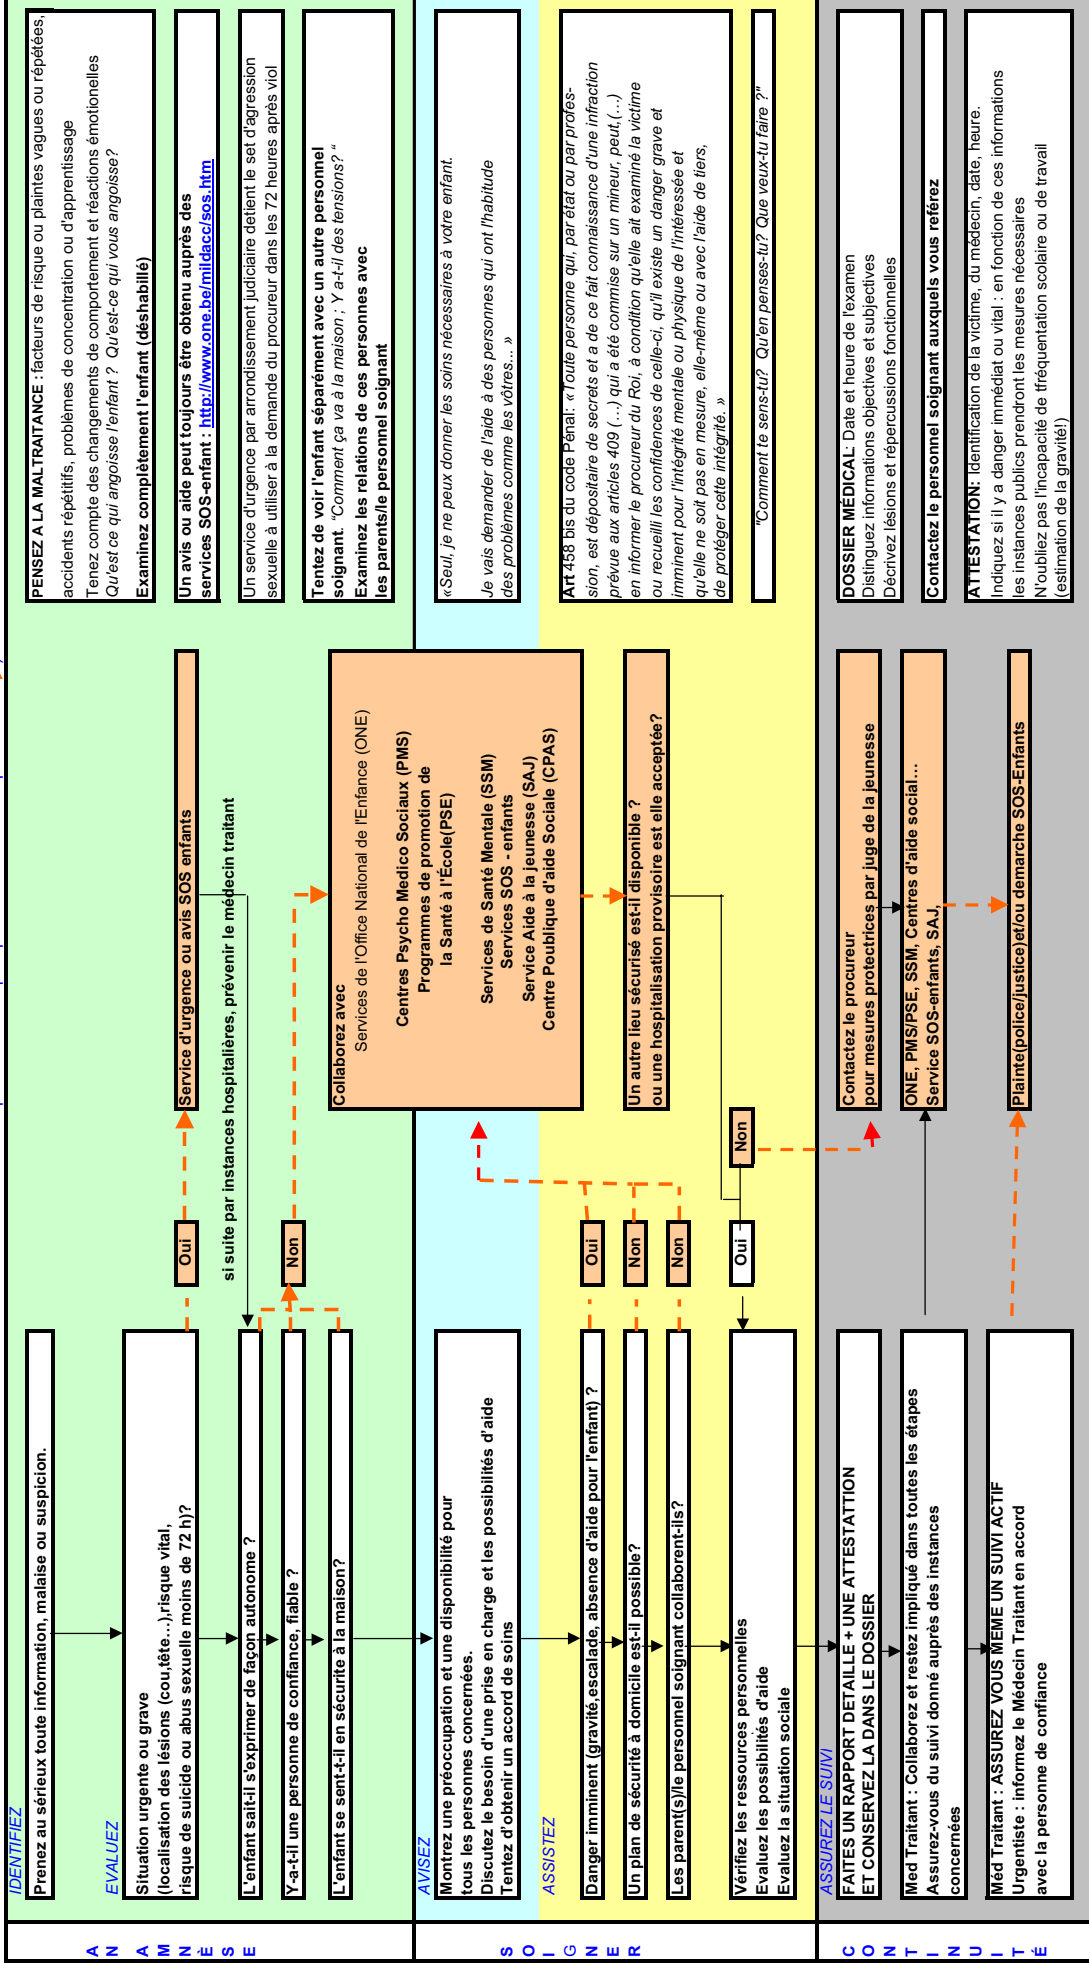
ANAMNÈSE

IDENTIFIEZ
Prenez au sérieux toute information, malaise ou suspicion.

EVALUEZ
Situation urgente ou grave (localisation des lésions (cou,tête…),risque vital, risque de suicide ou abus sexuelle moins de 72 h)?

Oui

Service d'urgence ou avis SOS enfants

si suite par instances hospitalières, prévenir le médecin traitant

L'enfant sait-il s'exprimer de façon autonome ?

Y-a-t-il une personne de confiance, fiable ?

L'enfant se sent-t-il en sécurité à la maison?

Non

PENSEZ A LA MALTRAITANCE : facteurs de risque ou plaintes vagues ou répétées, accidents répétitifs, problèmes de concentration ou d'apprentissage
Tenez compte des changements de comportement et réactions émotionelles
Qu'est ce qui angoisse l'enfant ? Qu'est-ce qui vous angoisse?
Examinez complètement l'enfant (déshabillé)

Un avis ou aide peut toujours être obtenu auprès des services SOS-enfant : http://www.one.be/mildacc/sos.htm

Un service d'urgence par arrondissement judiciaire detient le set d'agression sexuelle à utiliser à la demande du procureur dans les 72 heures après viol

Tentez de voir l'enfant séparément avec un autre personnel soignant. "Comment ça va à la maison ; Y a-t-il des tensions? "
Examinez les relations de ces personnes avec les parents/le personnel soignant

SOIGNER

AVISEZ
Montrez une préoccupation et une disponibilité pour tous les personnes concernées.
Discutez le besoin d'une prise en charge et les possibilités d'aide
Tentez d'obtenir un accord de soins

Collaborez avec
Services de l'Office National de l'Enfance (ONE)
Centres Psycho Medico Sociaux (PMS)
Programmes de promotion de la Santé à l'École(PSE)
Services de Santé Mentale (SSM)
Services SOS - enfants
Service Aide à la jeunesse (SAJ)
Centre Poublique d'aide Sociale (CPAS)

«Seul, je ne peux donner les soins nécessaires à votre enfant.
Je vais demander de l'aide à des personnes qui ont l'habitude des problèmes comme les vôtres... »

ASSISTEZ
Danger imminent (gravité,escalade, absence d'aide pour l'enfant) ?
Un plan de sécurité à domicile est-il possible?
Les parent(s)/le personnel soignant collaborent-ils?

Oui
Non
Non

Un autre lieu sécurisé est-il disponible ? ou une hospitalisation provisoire est elle acceptée?

Non
Oui

Vérifiez les ressources personnelles
Evaluez les possibilités d'aide
Evaluez la situation sociale

Art 458 bis du code Pénal: « Toute personne qui, par état ou par profession, est dépositaire de secrets et a de ce fait connaissance d'une infraction prévue aux articles 409 (…) qui a été commise sur un mineur, peut,(…) en informer le procureur du Roi, à condition qu'elle ait examiné la victime ou recueilli les confidences de celle-ci, qu'il existe un danger grave et imminent pour l'intégrité mentale ou physique de l'intéressée et qu'elle ne soit pas en mesure, elle-même ou avec l'aide de tiers, de protéger cette intégrité. »

"Comment te sens-tu? Qu'en penses-tu? Que veux-tu faire ?"

CONTINUITÉ

ASSUREZ LE SUIVI
FAITES UN RAPPORT DETAILLÉ + UNE ATTESTATTION ET CONSERVEZ LA DANS LE DOSSIER

Contactez le procureur pour mesures protectrices par juge de la jeunesse

DOSSIER MÉDICAL: Date et heure de l'examen
Distinguez informations objectives et subjectives
Décrivez lésions et répercussions fonctionnelles

Med Traitant : Collaborez et restez impliqué dans toutes les étapes
Assurez-vous du suivi donné auprès des instances concernées

ONE, PMS/PSE, SSM, Centres d'aide social…
Service SOS-enfants, SAJ,

Contactez le personnel soignant auxquels vous référez

Méd Traitant : ASSUREZ VOUS MEME UN SUIVI ACTIF
Urgentiste : informez le Médecin Traitant en accord avec la personne de confiance

Plainte(police/justice)et/ou demarche SOS-Enfants

ATTESTATION: Identification de la victime, du médecin, date, heure.
Indiquez si il y a danger immédiat ou vital : en fonction de ces informations les instances publics prendront les mesures nécessaires
N'oubliez pas l'incapacité de tfréquentation scolaire ou de travail (estimation de la gravité!)